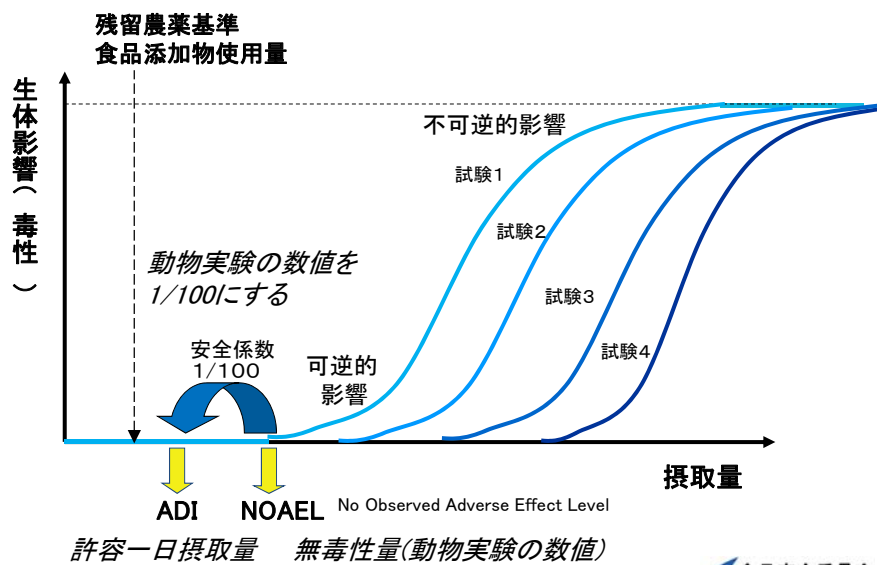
残留農薬基準
食品添加物使用量

生体影響（毒性）

不可逆的影響

試験1

試験2

試験3

試験4

動物実験の数値を
1/100にする

安全係数
1/100

可逆的
影響

摂取量

ADI

NOAEL

No Observed Adverse Effect Level

許容一日摂取量　無毒性量(動物実験の数値)